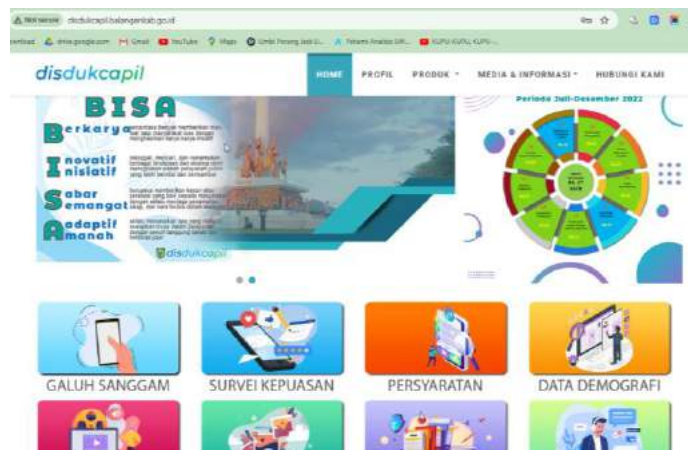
Not secure disdukcapil.balangankab.go.id

Gmail YouTube Maps

disdukcapil

HOME PROFIL PRODUK MEDIA & INFORMASI HUBUNGI KAMI

BISA

Berkarya

Inovatif Inisiatif

Sabar Semangat

Adaptif Amanah

disdukcapil

Periode Juli-Desember 2022

GALUH SANGGAM

SURVEI KEPUASAN

PERSYARATAN

DATA DEMOGRAFI